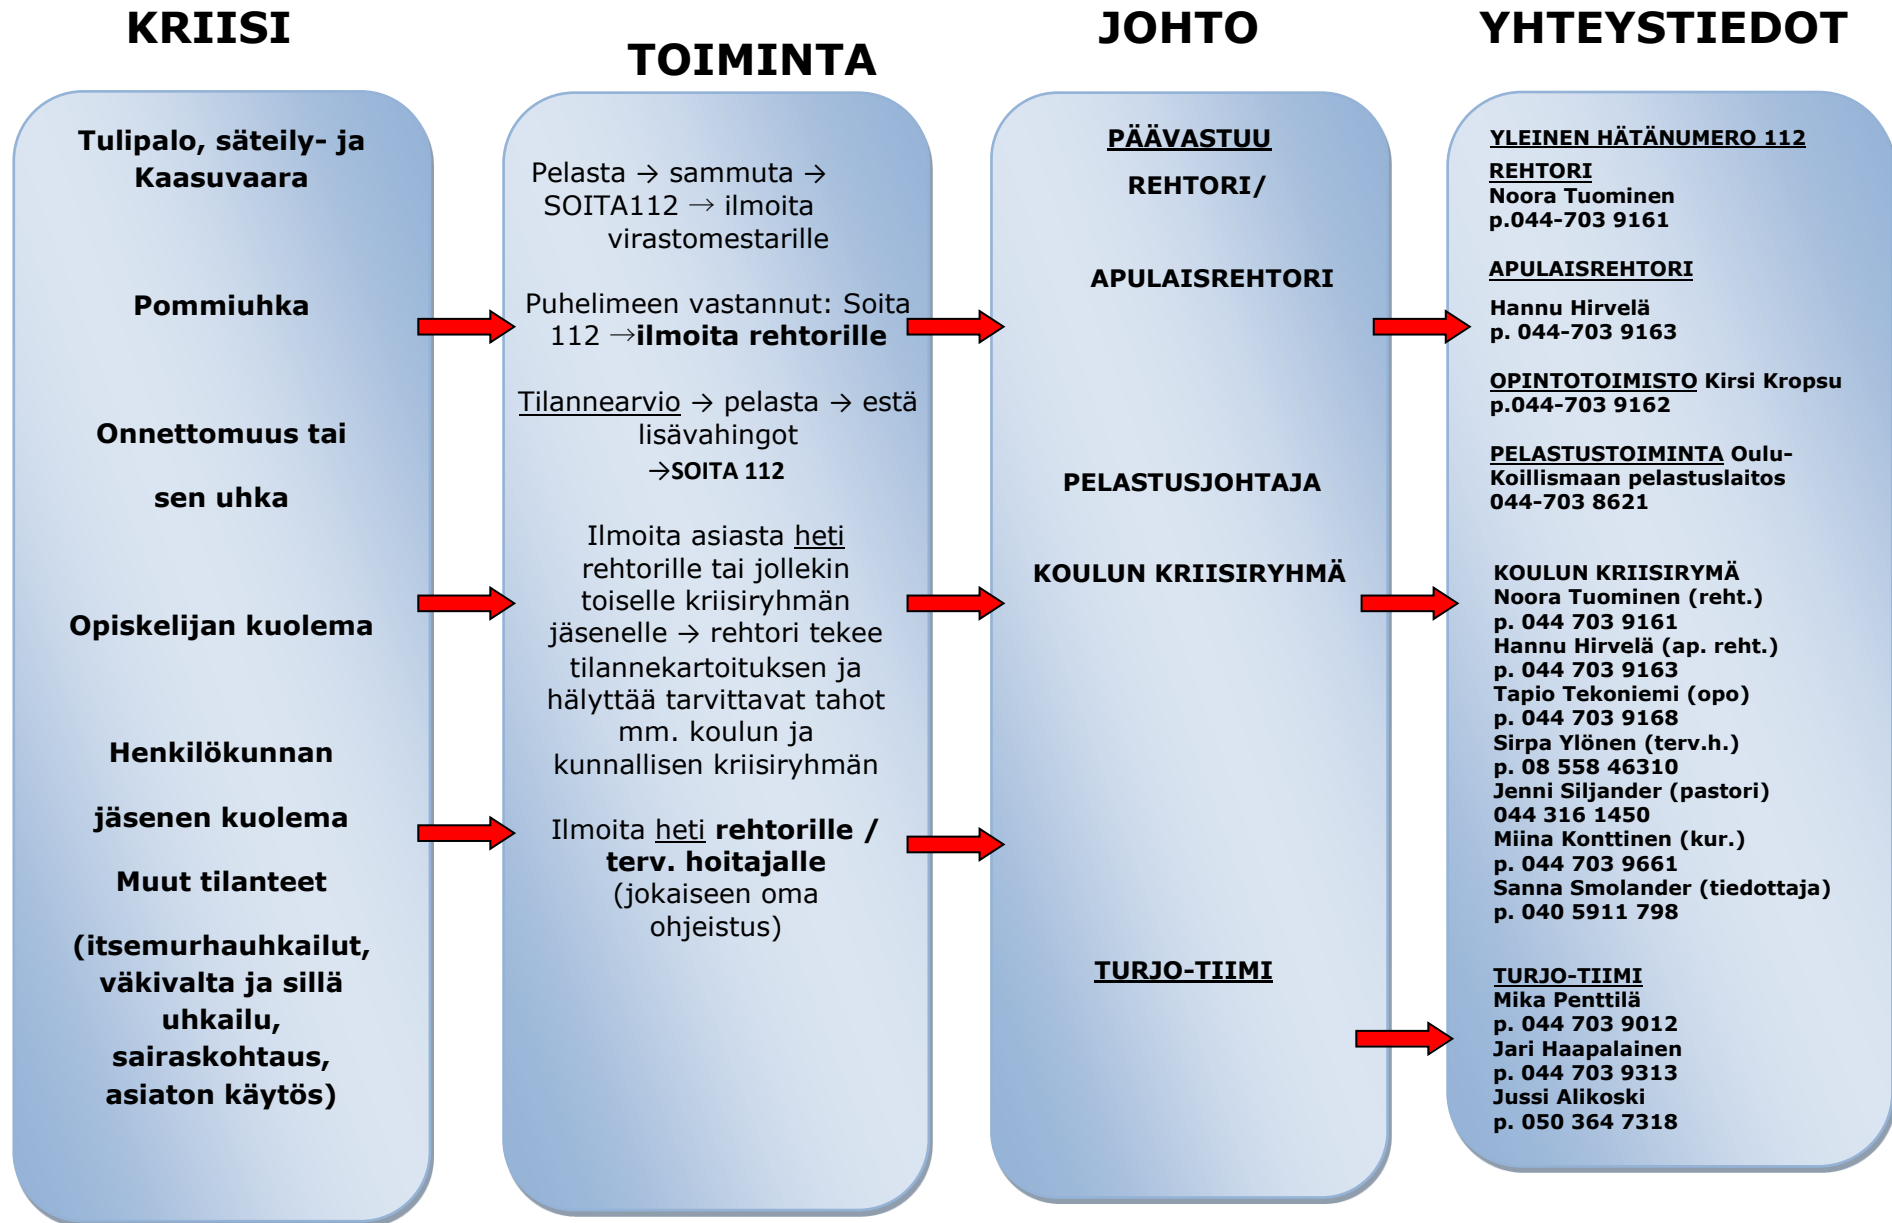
KRIISI

Tulipalo, säteily- ja Kaasuvaara

Pommiuhka

Onnettomuus tai

sen uhka

Opiskelijan kuolema

Henkilökunnan

jäsenen kuolema

Muut tilanteet

(itsemurhauhkailut, väkivalta ja sillä uhkailu, sairaskohtaus, asiaton käytös)

TOIMINTA

Pelasta → sammuta → SOITA112 → ilmoita virastomestarille

Puhelimeen vastannut: Soita 112 →**ilmoita rehtorille**

Tilannearvio → pelasta → estä lisävahingot →SOITA 112

Ilmoita asiasta heti rehtorille tai jollekin toiselle kriisiryhmän jäsenelle → rehtori tekee tilannekartoituksen ja hälyttää tarvittavat tahot mm. koulun ja kunnallisen kriisiryhmän

Ilmoita heti **rehtorille / terv. hoitajalle** (jokaiseen oma ohjeistus)

JOHTO

PÄÄVASTUU

REHTORI/

APULAISREHTORI

PELASTUSJOHTAJA

KOULUN KRIISIRYHMÄ

TURJO-TIIMI

YHTEYSTIEDOT

YLEINEN HÄTÄNUMERO 112

REHTORI
Noora Tuominen
p.044-703 9161

APULAISREHTORI
Hannu Hirvelä
p. 044-703 9163

OPINTOTOIMISTO Kirsi Kropsu
p.044-703 9162

PELASTUSTOIMINTA Oulu-Koillismaan pelastuslaitos
044-703 8621

KOULUN KRIISIRYMÄ
Noora Tuominen (reht.)
p. 044 703 9161
Hannu Hirvelä (ap. reht.)
p. 044 703 9163
Tapio Tekoniemi (opo)
p. 044 703 9168
Sirpa Ylönen (terv.h.)
p. 08 558 46310
Jenni Siljander (pastori)
044 316 1450
Miina Konttinen (kur.)
p. 044 703 9661
Sanna Smolander (tiedottaja)
p. 040 5911 798

TURJO-TIIMI
Mika Penttilä
p. 044 703 9012
Jari Haapalainen
p. 044 703 9313
Jussi Alikoski
p. 050 364 7318